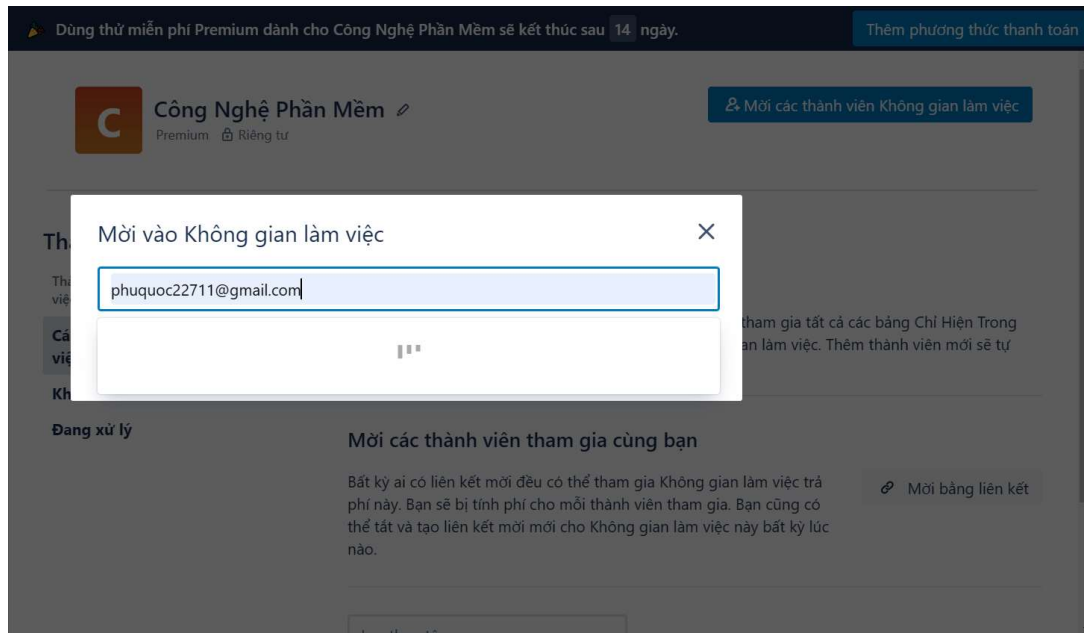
Dùng thử miễn phí Premium dành cho Công Nghệ Phần Mềm sẽ kết thúc sau 14 ngày.

Thêm phương thức thanh toán

C

Công Nghệ Phần Mềm

Premium Riêng tư

Mời các thành viên Không gian làm việc

Th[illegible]

Th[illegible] việ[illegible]

Cá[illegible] việ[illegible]

Kh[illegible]

Đang xử lý

Mời vào Không gian làm việc

phuquoc22711@gmail.com

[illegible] tham gia tất cả các bảng Chỉ Hiện Trong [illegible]an làm việc. Thêm thành viên mới sẽ tự

Mời các thành viên tham gia cùng bạn

Bất kỳ ai có liên kết mời đều có thể tham gia Không gian làm việc trả phí này. Bạn sẽ bị tính phí cho mỗi thành viên tham gia. Bạn cũng có thể tắt và tạo liên kết mời mới cho Không gian làm việc này bất kỳ lúc nào.

Mời bằng liên kết